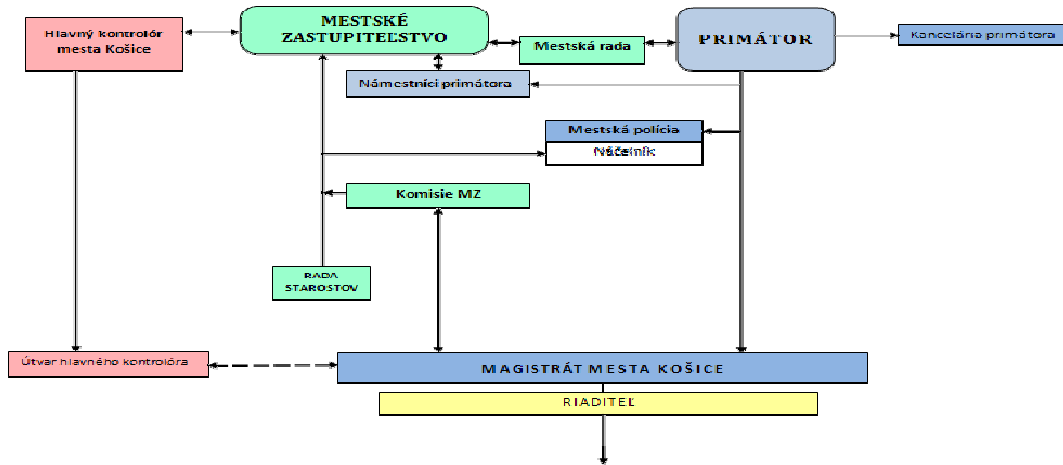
Hlavný kontrolór mesta Košice

MESTSKÉ ZASTUPITEĽSTVO

Mestská rada

PRIMÁTOR

Kancelária primátora

Námestníci primátora

Mestská polícia

Náčelník

Komisie MZ

RADA STAROSTOV

Útvar hlavného kontrolóra

MAGISTRÁT MESTA KOŠICE

RIADITEĽ